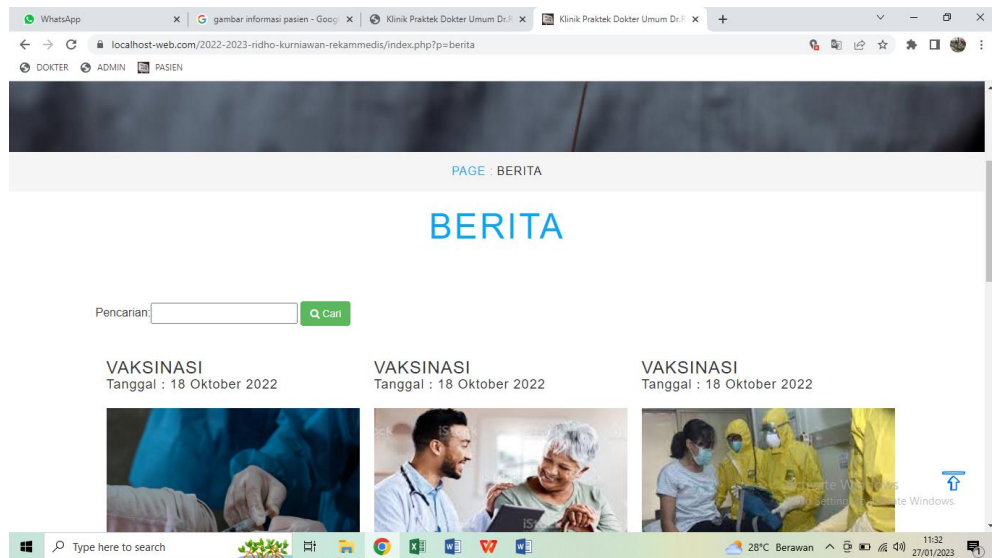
WhatsApp
gambar informasi pasien - Goog
Klinik Praktek Dokter Umum Dr.R
Klinik Praktek Dokter Umum Dr.R
localhost-web.com/2022-2023-ridho-kurniawan-rekammedis/index.php?p=berita
DOKTER ADMIN PASIEN

PAGE / BERITA

BERITA

Pencarian: Cari

VAKSINASI
Tanggal : 18 Oktober 2022

VAKSINASI
Tanggal : 18 Oktober 2022

VAKSINASI
Tanggal : 18 Oktober 2022

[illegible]te Windows
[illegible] Settings to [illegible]te Windows.

Type here to search
28°C Berawan
11:32
27/01/2023